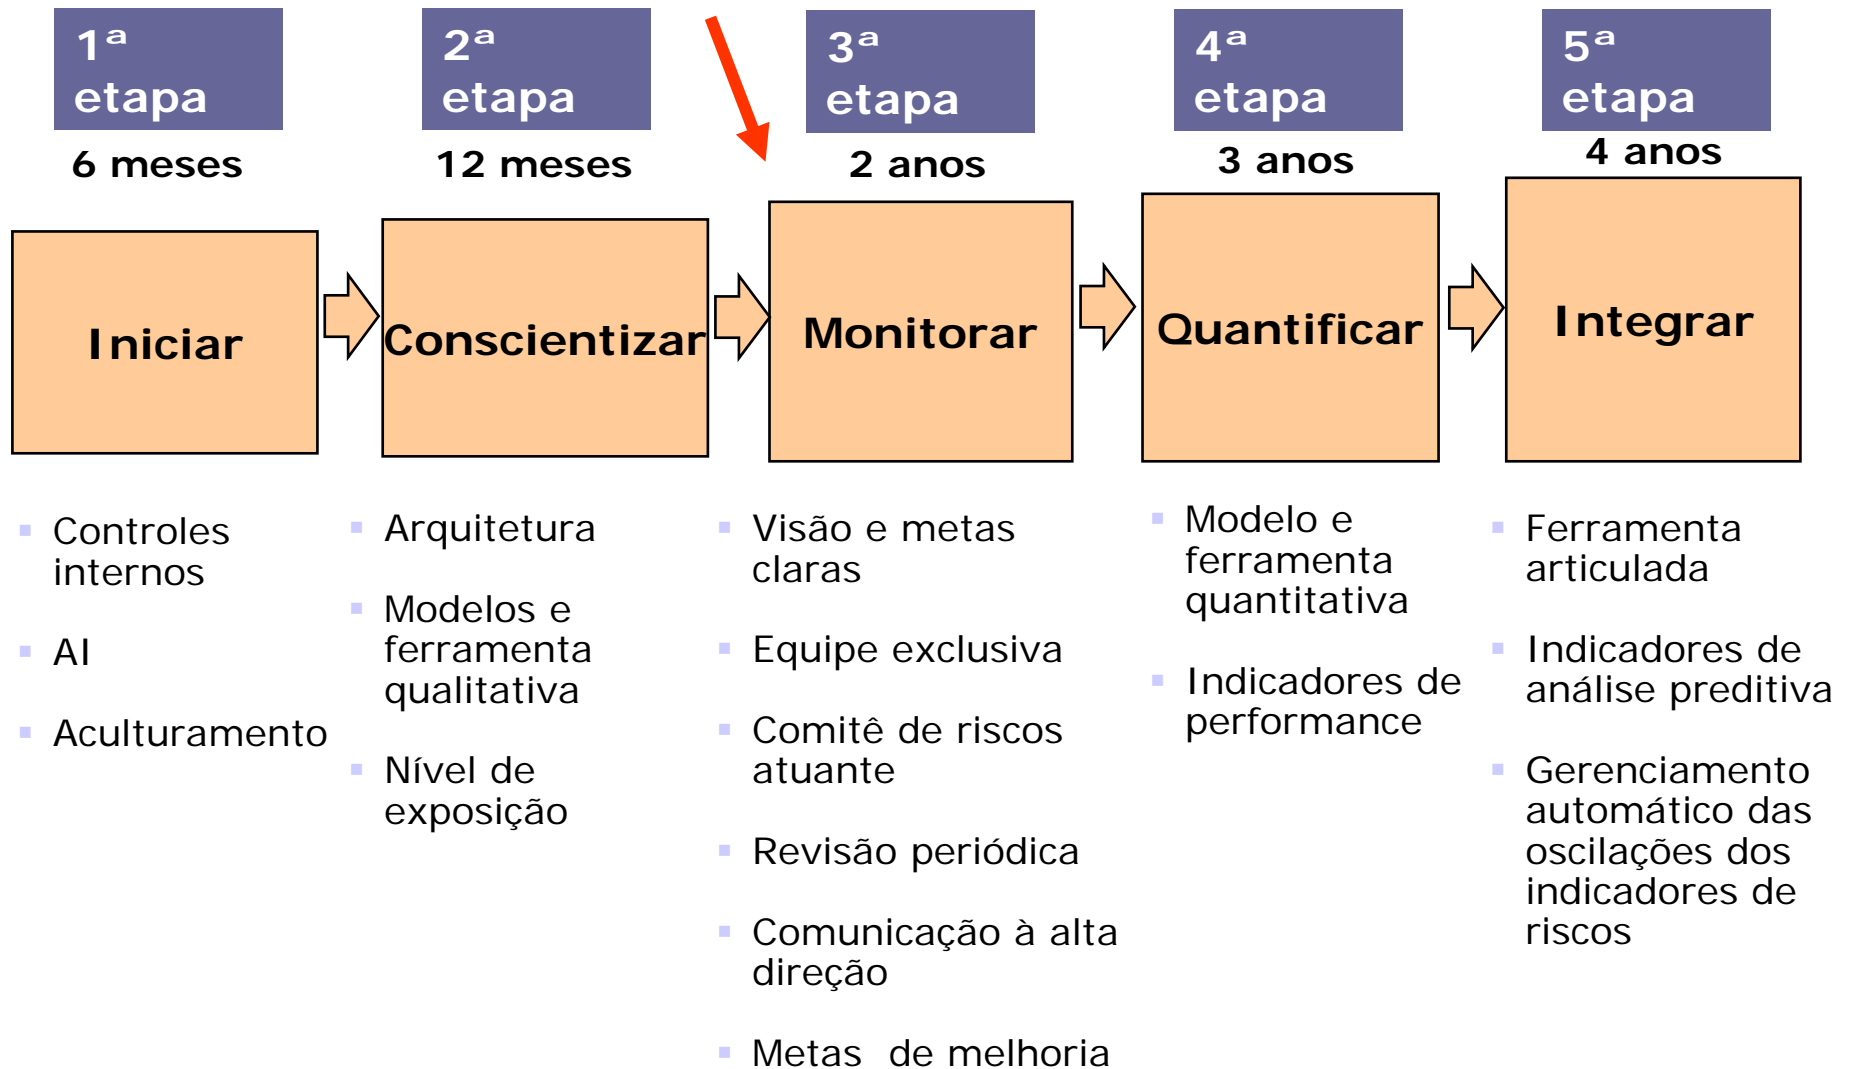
1ª etapa
6 meses

Iniciar

- Controles internos
- AI
- Aculturamento

2ª etapa
12 meses

Conscientizar

- Arquitetura
- Modelos e ferramenta qualitativa
- Nível de exposição

3ª etapa
2 anos

Monitorar

- Visão e metas claras
- Equipe exclusiva
- Comitê de riscos atuante
- Revisão periódica
- Comunicação à alta direção
- Metas de melhoria

4ª etapa
3 anos

Quantificar

- Modelo e ferramenta quantitativa
- Indicadores de performance

5ª etapa
4 anos

Integrar

- Ferramenta articulada
- Indicadores de análise preditiva
- Gerenciamento automático das oscilações dos indicadores de riscos